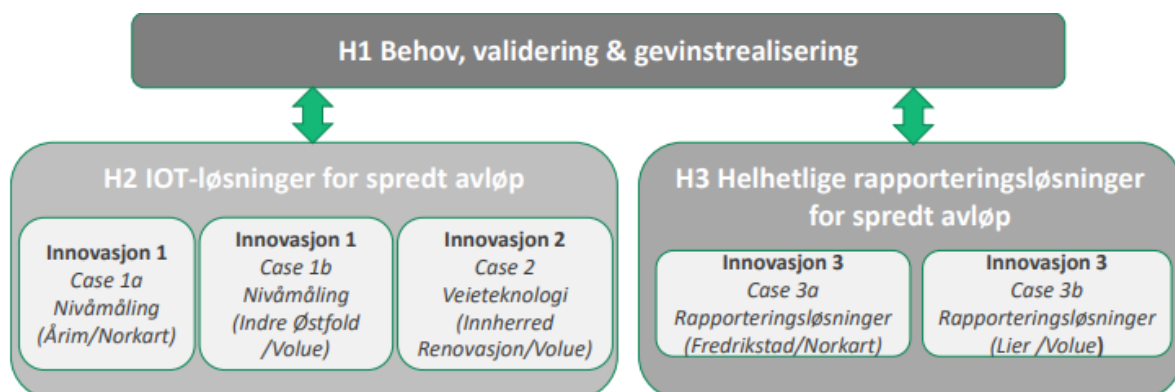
H1 Behov, validering & gevinstrealisering

H2 IOT-løsninger for spredt avløp

Innovasjon 1
Case 1a
Nivåmåling
(Årim/Norkart)

Innovasjon 1
Case 1b
Nivåmåling
(Indre Østfold /Volue)

Innovasjon 2
Case 2
Veieteknologi
(Innherred Renovasjon/Volue)

H3 Helhetlige rapporteringsløsninger for spredt avløp

Innovasjon 3
Case 3a
Rapporteringsløsninger
(Fredrikstad/Norkart)

Innovasjon 3
Case 3b
Rapporteringsløsninger
(Lier /Volue)